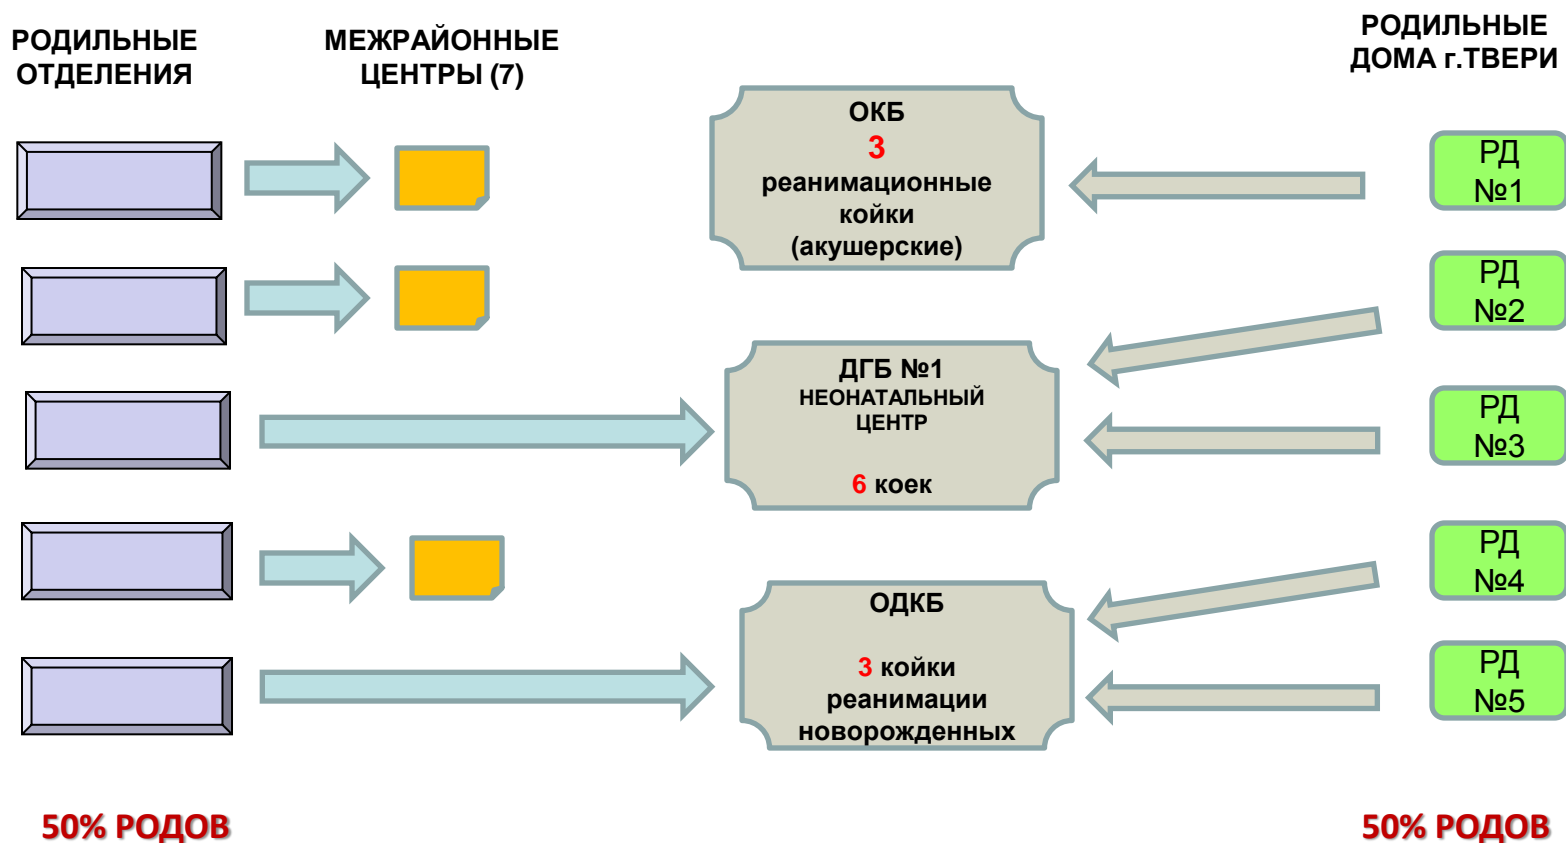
РОДИЛЬНЫЕ ОТДЕЛЕНИЯ

МЕЖРАЙОННЫЕ ЦЕНТРЫ (7)

РОДИЛЬНЫЕ ДОМА г.ТВЕРИ

ОКБ
3
реанимационные койки (акушерские)

РД №1

РД №2

ДГБ №1
НЕОНАТАЛЬНЫЙ ЦЕНТР

6 коек

РД №3

РД №4

ОДКБ

3 койки реанимации новорожденных

РД №5

50% РОДОВ

50% РОДОВ